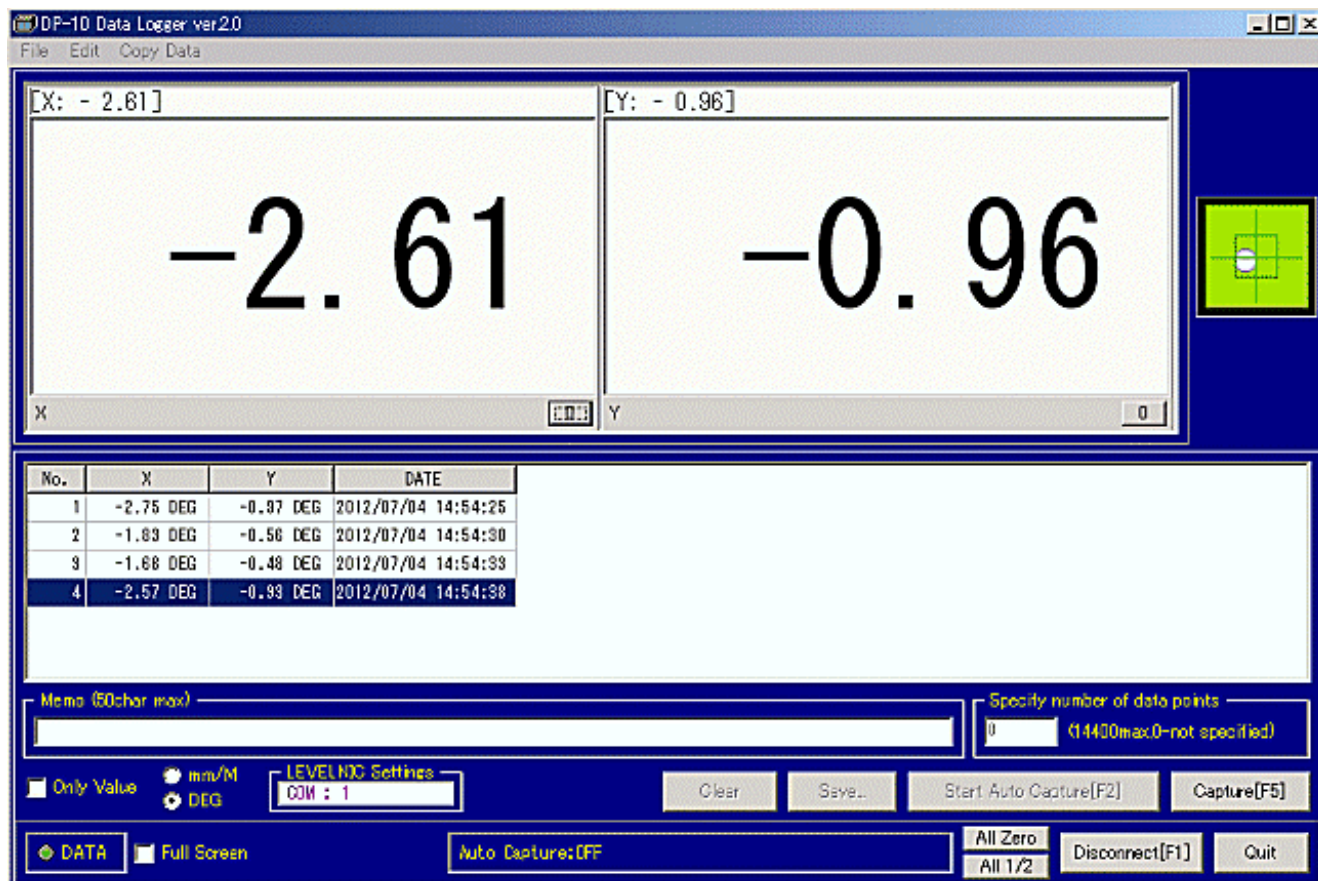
DP-10 Data Logger ver.2.0

File Edit Copy Data

[X: - 2.61]

-2.61

X

[Y: - 0.96]

-0.96

Y

0

| No. | X | Y | DATE |
|---|---|---|---|
| 1 | -2.75 DEG | -0.97 DEG | 2012/07/04 14:54:25 |
| 2 | -1.83 DEG | -0.56 DEG | 2012/07/04 14:54:30 |
| 3 | -1.68 DEG | -0.48 DEG | 2012/07/04 14:54:33 |
| 4 | -2.57 DEG | -0.93 DEG | 2012/07/04 14:54:38 |

Memo (50char max)

Specify number of data points

0

(14400max.0=not specified)

Only Value

mm/M

DEG

LEVELNIC Settings

COM : 1

Clear

Save..

Start Auto Capture[F2]

Capture[F5]

DATA

Full Screen

Auto Capture:OFF

All Zero

All 1/2

Disconnect[F1]

Quit